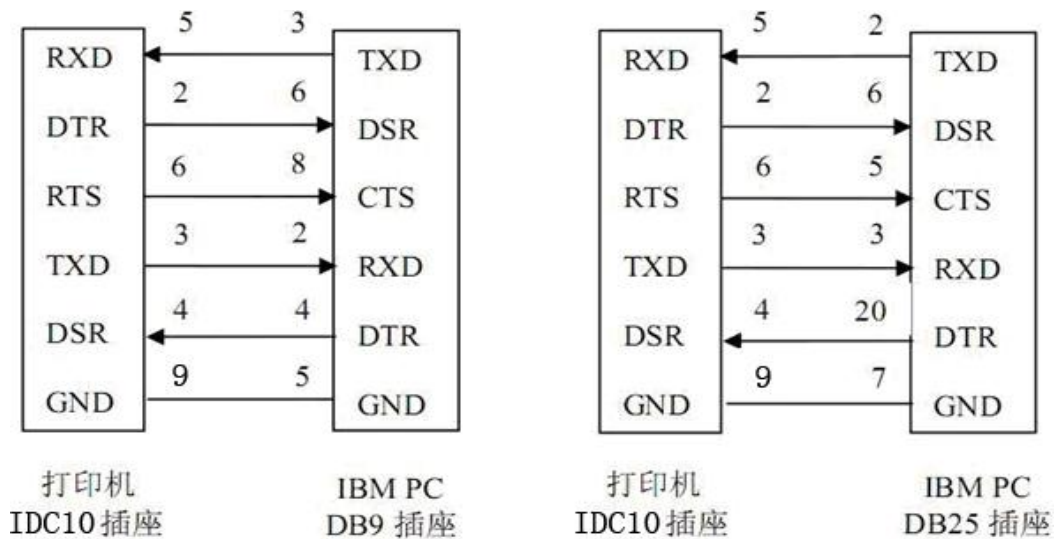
| | | | |
|---|---|---|---|
| RXD | 5 | 3 | TXD |
| DTR | 2 | 6 | DSR |
| RTS | 6 | 8 | CTS |
| TXD | 3 | 2 | RXD |
| DSR | 4 | 4 | DTR |
| GND | 9 | 5 | GND |

打印机
IDC10插座

IBM PC
DB9 插座

| | | | |
|---|---|---|---|
| RXD | 5 | 2 | TXD |
| DTR | 2 | 6 | DSR |
| RTS | 6 | 5 | CTS |
| TXD | 3 | 3 | RXD |
| DSR | 4 | 20 | DTR |
| GND | 9 | 7 | GND |

打印机
IDC10插座

IBM PC
DB25 插座